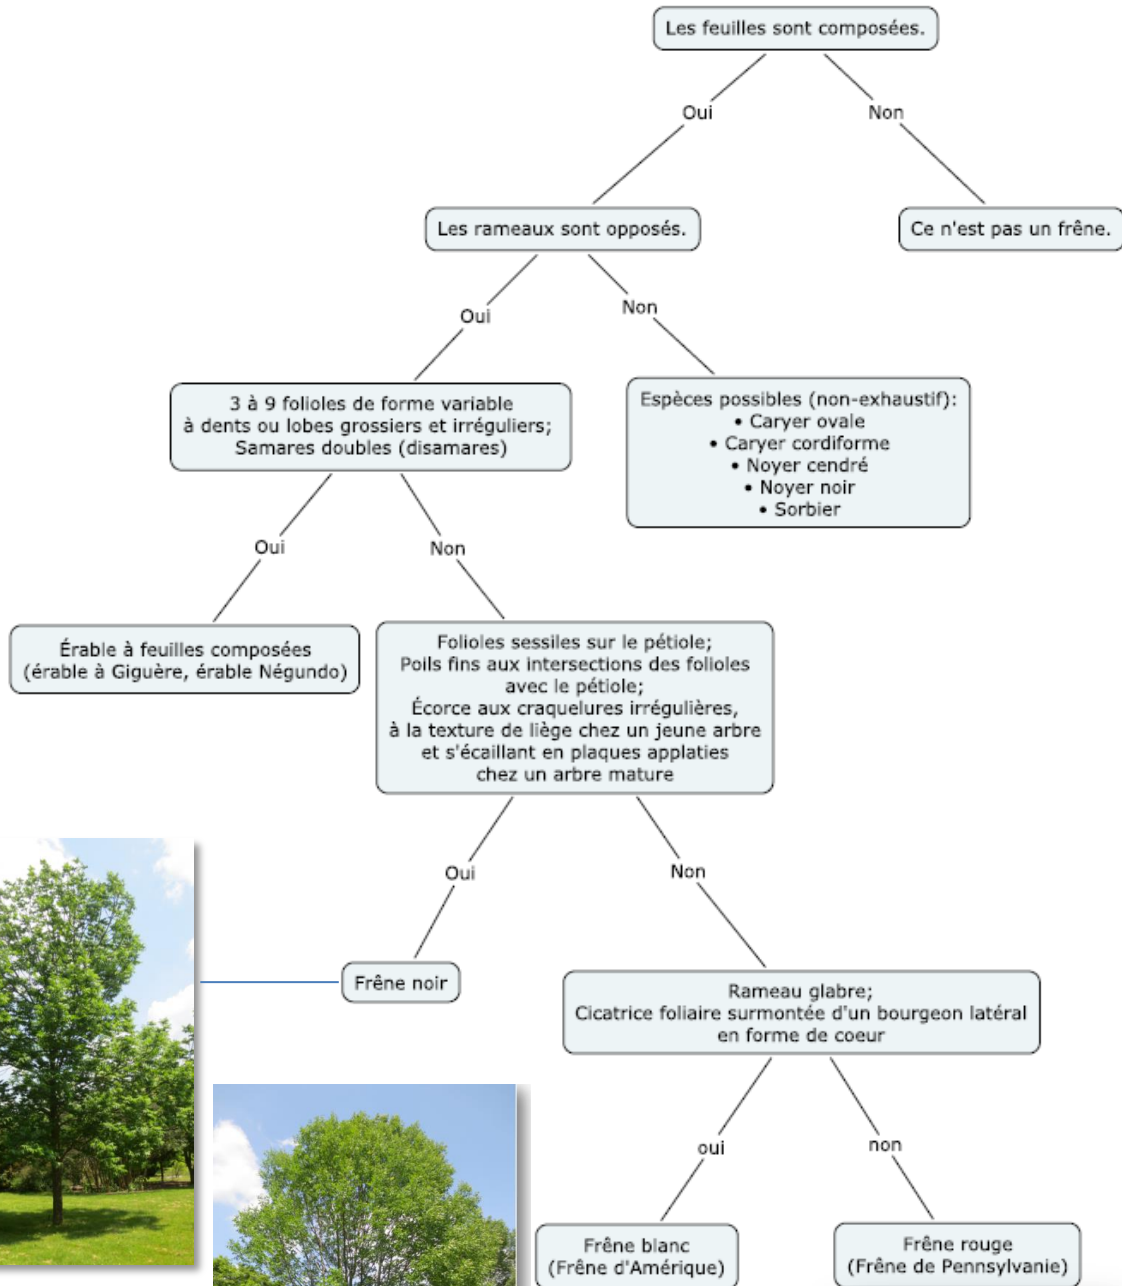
Les feuilles sont composées.

Oui

Non

Ce n'est pas un frêne.

Les rameaux sont opposés.

Oui

Non

Espèces possibles (non-exhaustif):
• Caryer ovale
• Caryer cordiforme
• Noyer cendré
• Noyer noir
• Sorbier

3 à 9 folioles de forme variable à dents ou lobes grossiers et irréguliers; Samares doubles (disamares)

Oui

Non

Érable à feuilles composées (érable à Giguère, érable Négundo)

Folioles sessiles sur le pétiole; Poils fins aux intersections des folioles avec le pétiole; Écorce aux craquelures irrégulières, à la texture de liège chez un jeune arbre et s'écaillant en plaques applaties chez un arbre mature

Oui

Non

Frêne noir

Rameau glabre; Cicatrice foliaire surmontée d'un bourgeon latéral en forme de coeur

oui

non

Frêne blanc (Frêne d'Amérique)

Frêne rouge (Frêne de Pennsylvanie)